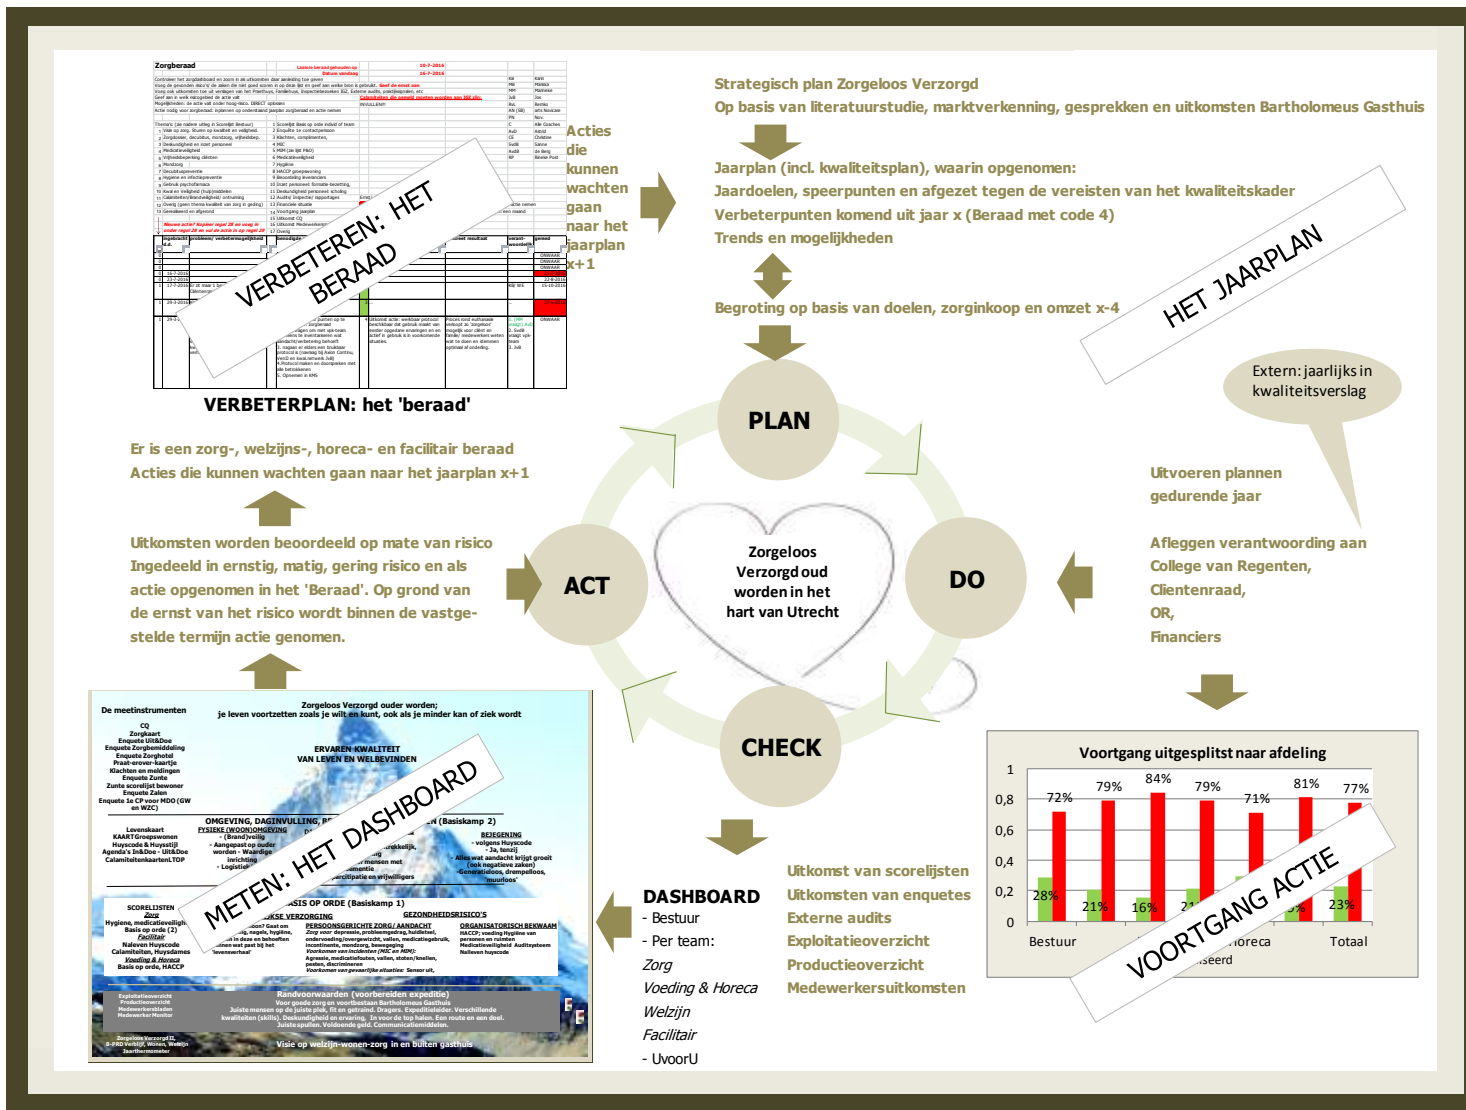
Zorgberaad

VERBETEREN: HET BERAAD

VERBETERPLAN: het 'beraad'

Acties die kunnen wachten gaan naar het jaarplan x+1

Strategisch plan Zorgeloos Verzorgd
Op basis van literatuurstudie, marktverkenning, gesprekken en uitkomsten Bartholomeus Gasthuis

Jaarplan (incl. kwaliteitsplan), waarin opgenomen:
Jaardoelen, speerpunten en afgezet tegen de vereisten van het kwaliteitskader
Verbeterpunten komend uit jaar x (Beraad met code 4)
Trends en mogelijkheden

Begroting op basis van doelen, zorginkoop en omzet x-4

HET JAARPLAN

Extern: jaarlijks in kwaliteitsverslag

PLAN

DO

CHECK

ACT

Zorgeloos Verzorgd oud worden in het hart van Utrecht

Er is een zorg-, welzijns-, horeca- en facilitair beraad
Acties die kunnen wachten gaan naar het jaarplan x+1

Uitkomsten worden beoordeeld op mate van risico
Ingedeeld in ernstig, matig, gering risico en als actie opgenomen in het 'Beraad'. Op grond van de ernst van het risico wordt binnen de vastgestelde termijn actie genomen.

Uitvoeren plannen gedurende jaar

Afleggen verantwoording aan
College van Regenten,
Clientenraad,
OR,
Financiers

De meetinstrumenten
Zorgeloos Verzorgd ouder worden; je leven voortzetten zoals je wilt en kunt, ook als je minder kan of ziek wordt
ERVAREN KWALITEIT VAN LEVEN EN WELBEVINDEN
OMGEVING, DAGINVULLING
BASIS OP ORDE (Basiskamp 1)
Randvoorwaarden (voorbereiden expeditie)
Visie op welzijn-wonen-zorg in en buiten gasthuis

METEN: HET DASHBOARD

DASHBOARD
- Bestuur
- Per team:
Zorg
Voeding & Horeca
Welzijn
Facilitair
- UvoorU

Uitkomst van scorelijsten
Uitkomsten van enquetes
Externe audits
Exploitatieoverzicht
Productieoverzicht
Medewerkersuitkomsten

Voortgang uitgesplitst naar afdeling
1
0,8
0,6
0,4
0,2
0
72%
79%
84%
79%
71%
81%
77%
28%
21%
16%
21
23%
Bestuur
Horeca
Totaal

VOORTGANG ACTIE